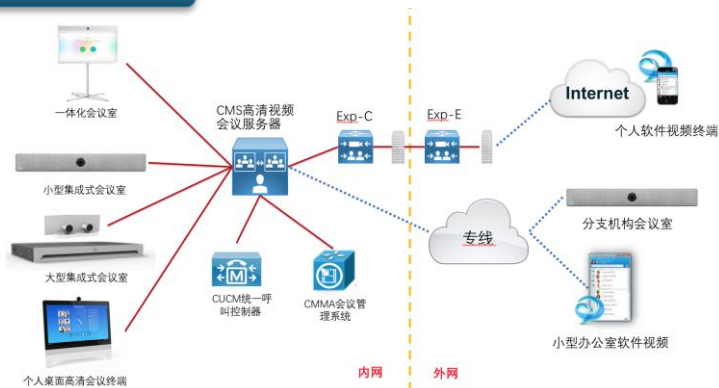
一体化会议室

小型集成式会议室

大型集成式会议室

个人桌面高清会议终端

CMS高清视频会议服务器

CUCM统一呼叫控制器

CMMA会议管理系统

Exp-C

Exp-E

Internet

个人软件视频终端

专线

分支机构会议室

小型办公室软件视频

内网

外网